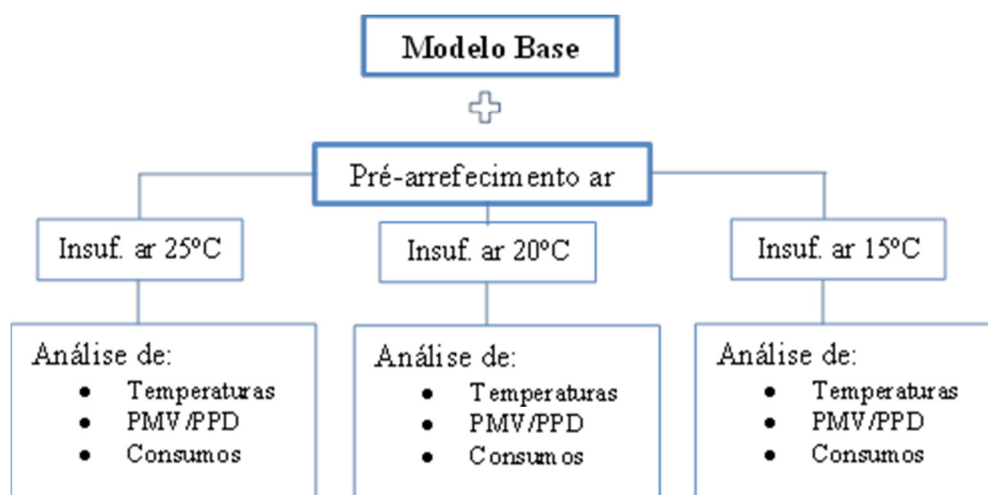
Modelo Base

Pré-arrefecimento ar

Insuf. ar 25ºC

Insuf. ar 20ºC

Insuf. ar 15ºC

Análise de:
- Temperaturas
- PMV/PPD
- Consumos

Análise de:
- Temperaturas
- PMV/PPD
- Consumos

Análise de:
- Temperaturas
- PMV/PPD
- Consumos